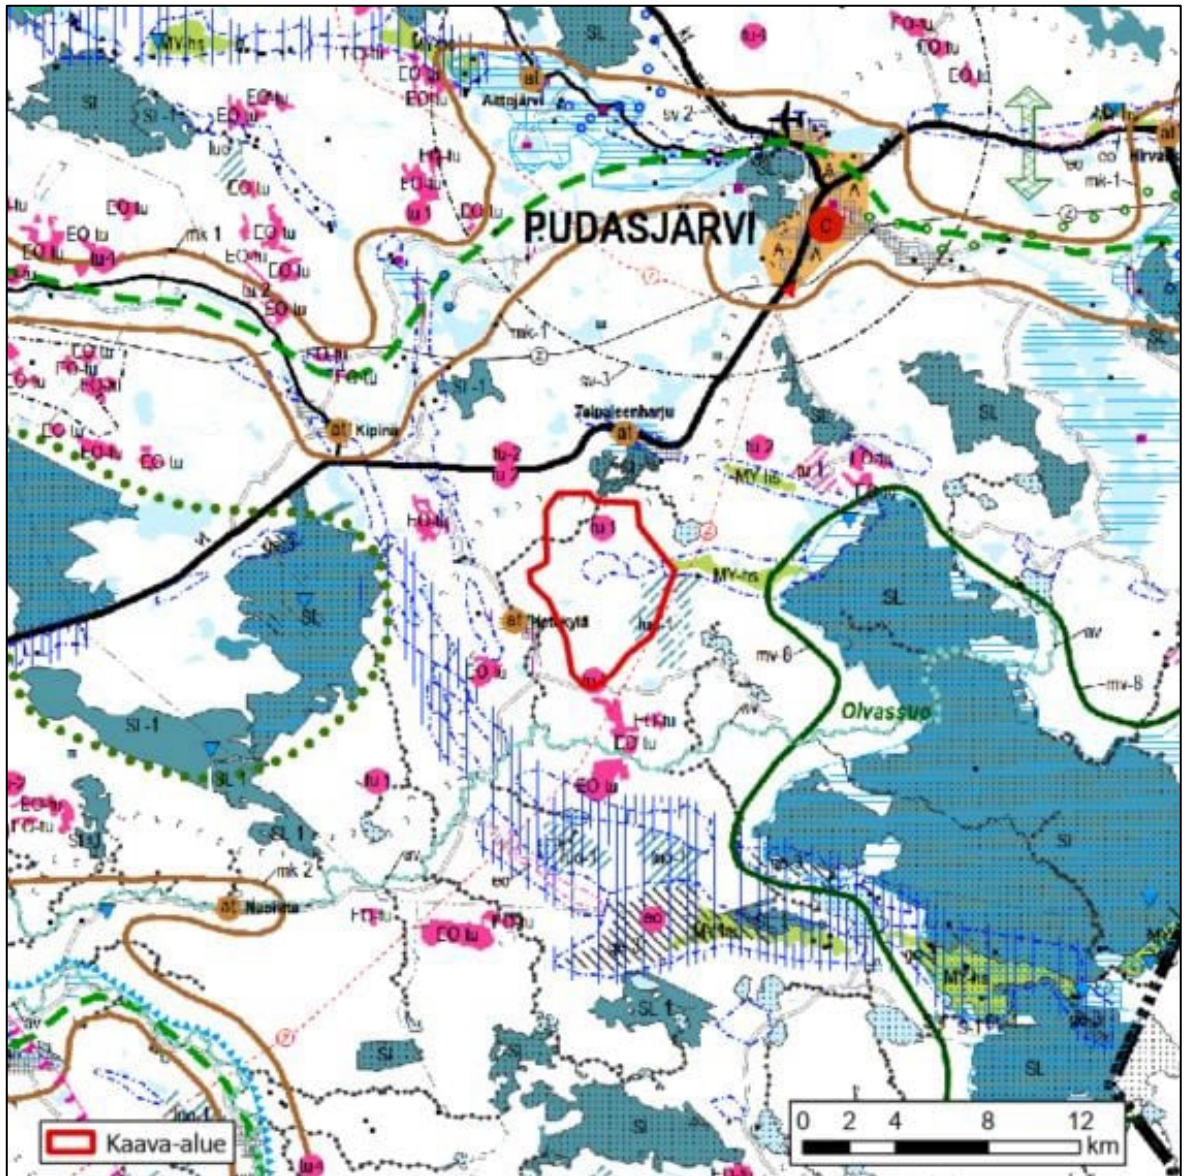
PUDASJÄRVI
SL
EO tu
EO tu
EO tu
SL
EO tu
EO tu
EO tu
EO tu
EO tu
EO tu
at
Aittojärvi
sv 2
mk-1
C
A
A
A
at
mk 1
EO tu
EO tu
EO tu
tu-1
mk-1
SL
SL
sv-3
Taipaleenharju
at
Kipinä
at
tu-2
tu 7
tu 1
SL
SL
tu 1
MY-hs
MY-hs
at
Hetekylä
SL
SL
SL 1
EO tu
EO tu
EO tu
mv-6
av
mv-6
Olvassuo
SL
SL
SL-1
SL 1
tu 1
mk 2
av
eo
at
Nuorunka
EO tu
eo
MY-hs
MY-hs
SL 1
SL
SL
SL
SL
av
Kaava-alue
0 2 4 8 12 km